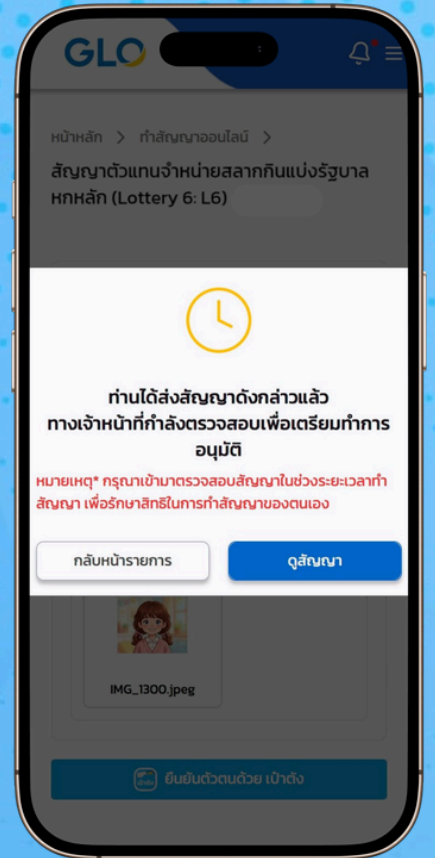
GLO

หน้าหลัก > ทำสัญญาออนไลน์ >

สัญญาตัวแทนจำหน่ายสลากกินแบ่งรัฐบาล หกหลัก (Lottery 6: L6)

ท่านได้ส่งสัญญาดังกล่าวแล้ว ทางเจ้าหน้าที่กำลังตรวจสอบเพื่อเตรียมทำการอนุมัติ

หมายเหตุ* กรุณาเข้ามาตรวจสอบสัญญาในช่วงระยะเวลาทำสัญญา เพื่อรักษาสิทธิในการทำสัญญาของตนเอง

กลับหน้ารายการ

ดูสัญญา

IMG_1300.jpeg

ยืนยันตัวตนด้วย เป๋าตัง